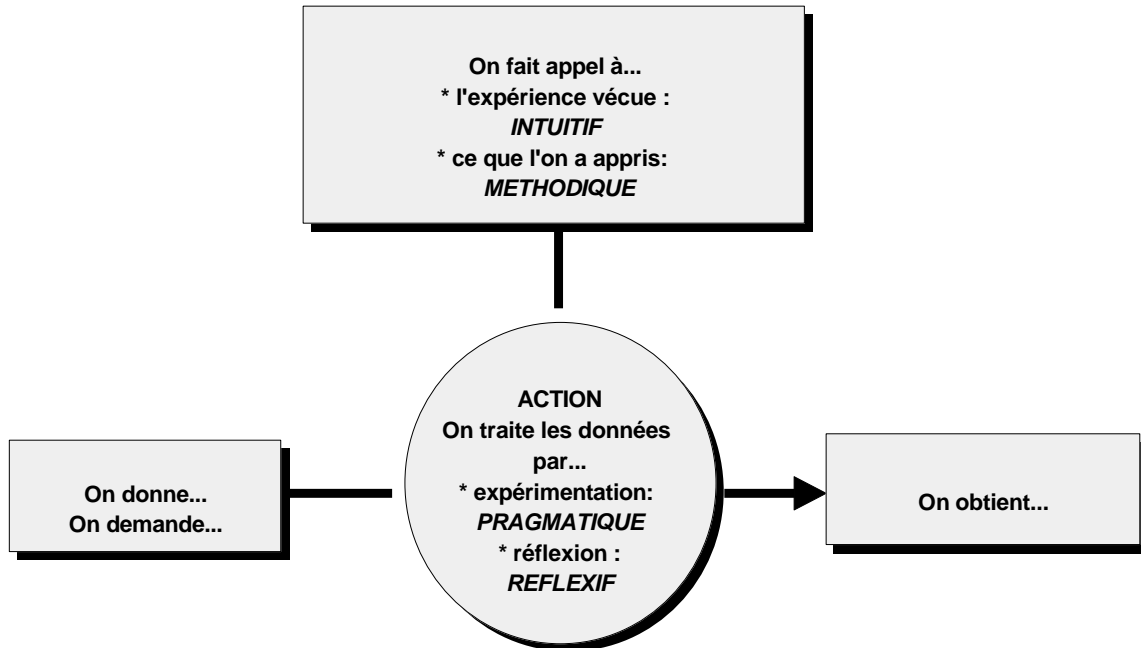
On fait appel à...
* l'expérience vécue :
*INTUITIF*
* ce que l'on a appris:
*METHODIQUE*

On donne...
On demande...

ACTION
On traite les données par...
* expérimentation:
*PRAGMATIQUE*
* réflexion :
*REFLEXIF*

On obtient...